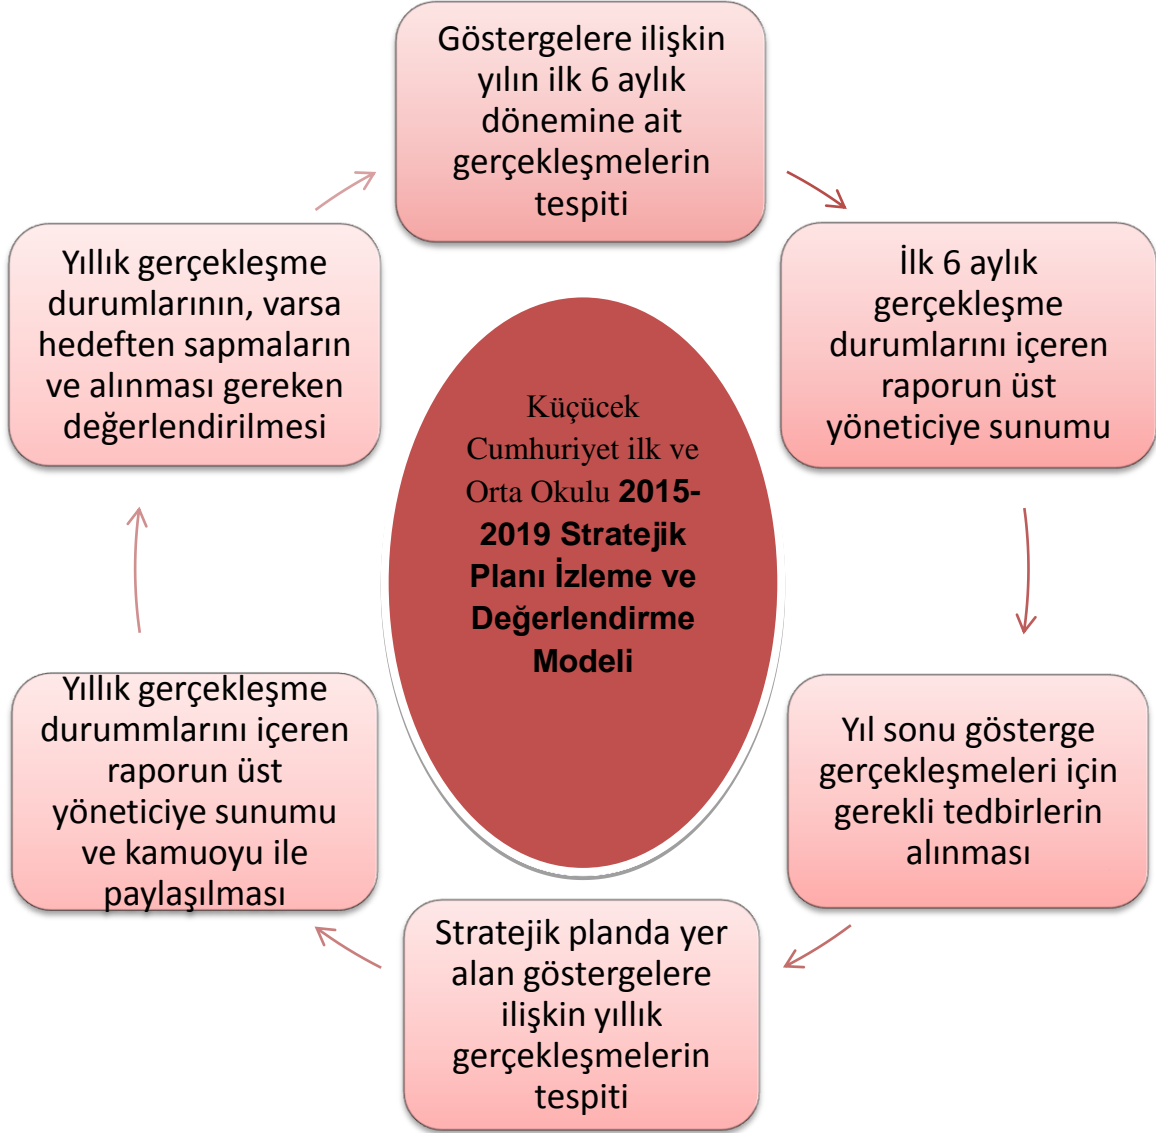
Küçücek Cumhuriyet ilk ve Orta Okulu 2015-2019 Stratejik Planı İzleme ve Değerlendirme Modeli

Göstergelere ilişkin yılın ilk 6 aylık dönemine ait gerçekleşmelerin tespiti

İlk 6 aylık gerçekleşme durumlarını içeren raporun üst yöneticiye sunumu

Yıl sonu gösterge gerçekleşmeleri için gerekli tedbirlerin alınması

Stratejik planda yer alan göstergelere ilişkin yıllık gerçekleşmelerin tespiti

Yıllık gerçekleşme durummlarını içeren raporun üst yöneticiye sunumu ve kamuoyu ile paylaşılması

Yıllık gerçekleşme durumlarının, varsa hedeften sapmaların ve alınması gereken değerlendirilmesi